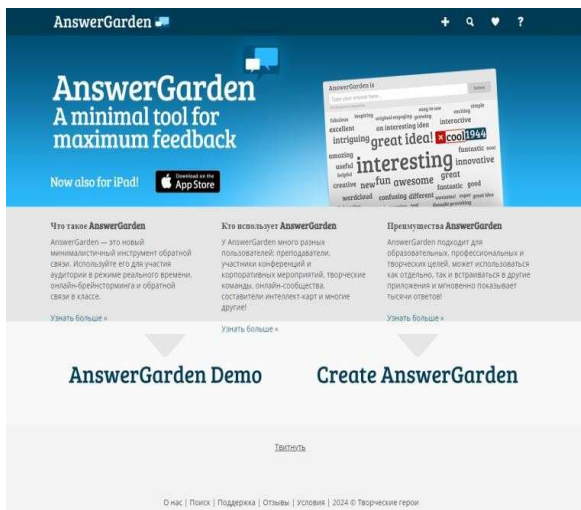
AnswerGarden

+ ? ♥ ?

AnswerGarden
A minimal tool for maximum feedback

Now also for iPad!

Download on the App Store

AnswerGarden is
Type your answer here...
Submit

fabulous tempting original engaging gratifying easy to use exciting simple excellent an interesting idea interactive intriguing great idea! cool 1944 amazing fantastic neat useful interesting innovative helpful creative new fun awesome great fantastic good wordcloud confusing different

Что такое AnswerGarden
AnswerGarden — это новый минималистичный инструмент обратной связи. Используйте его для участия аудитории в режиме реального времени, онлайн-брейнсторминга и обратной связи в классе.
Узнать больше »

Кто использует AnswerGarden
У AnswerGarden много разных пользователей: преподаватели, участники конференций и корпоративных мероприятий, творческие команды, онлайн-сообщества, составители интеллект-карт и многие другие!
Узнать больше »

Преимущества AnswerGarden
AnswerGarden подходит для образовательных, профессиональных и творческих целей, может использоваться как отдельно, так и встраиваться в другие приложения и мгновенно показывает тысячи ответов!
Узнать больше »

AnswerGarden Demo

Create AnswerGarden

Твитнуть

О нас | Поиск | Поддержка | Отзывы | Условия | 2024 © Творческие герои